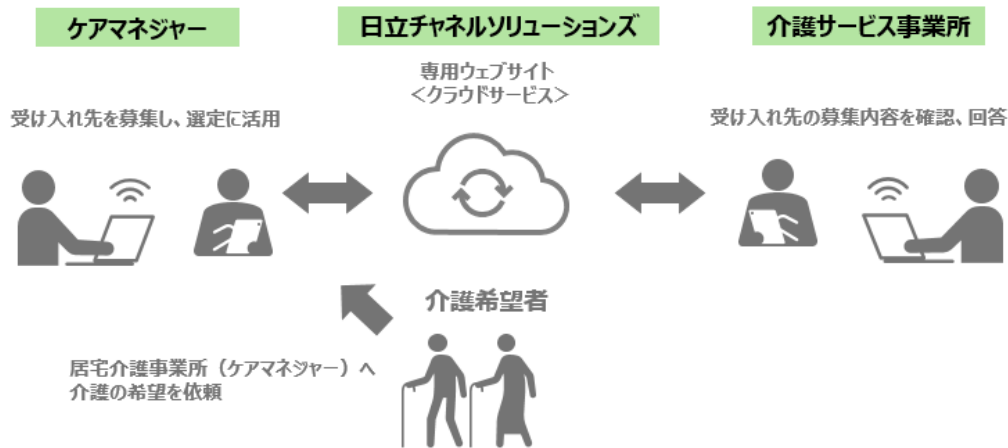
ケアマネジャー

日立チャネルソリューションズ

介護サービス事業所

専用ウェブサイト
<クラウドサービス>

受け入れ先を募集し、選定に活用

受け入れ先の募集内容を確認、回答

介護希望者

居宅介護事業所（ケアマネジャー）へ
介護の希望を依頼